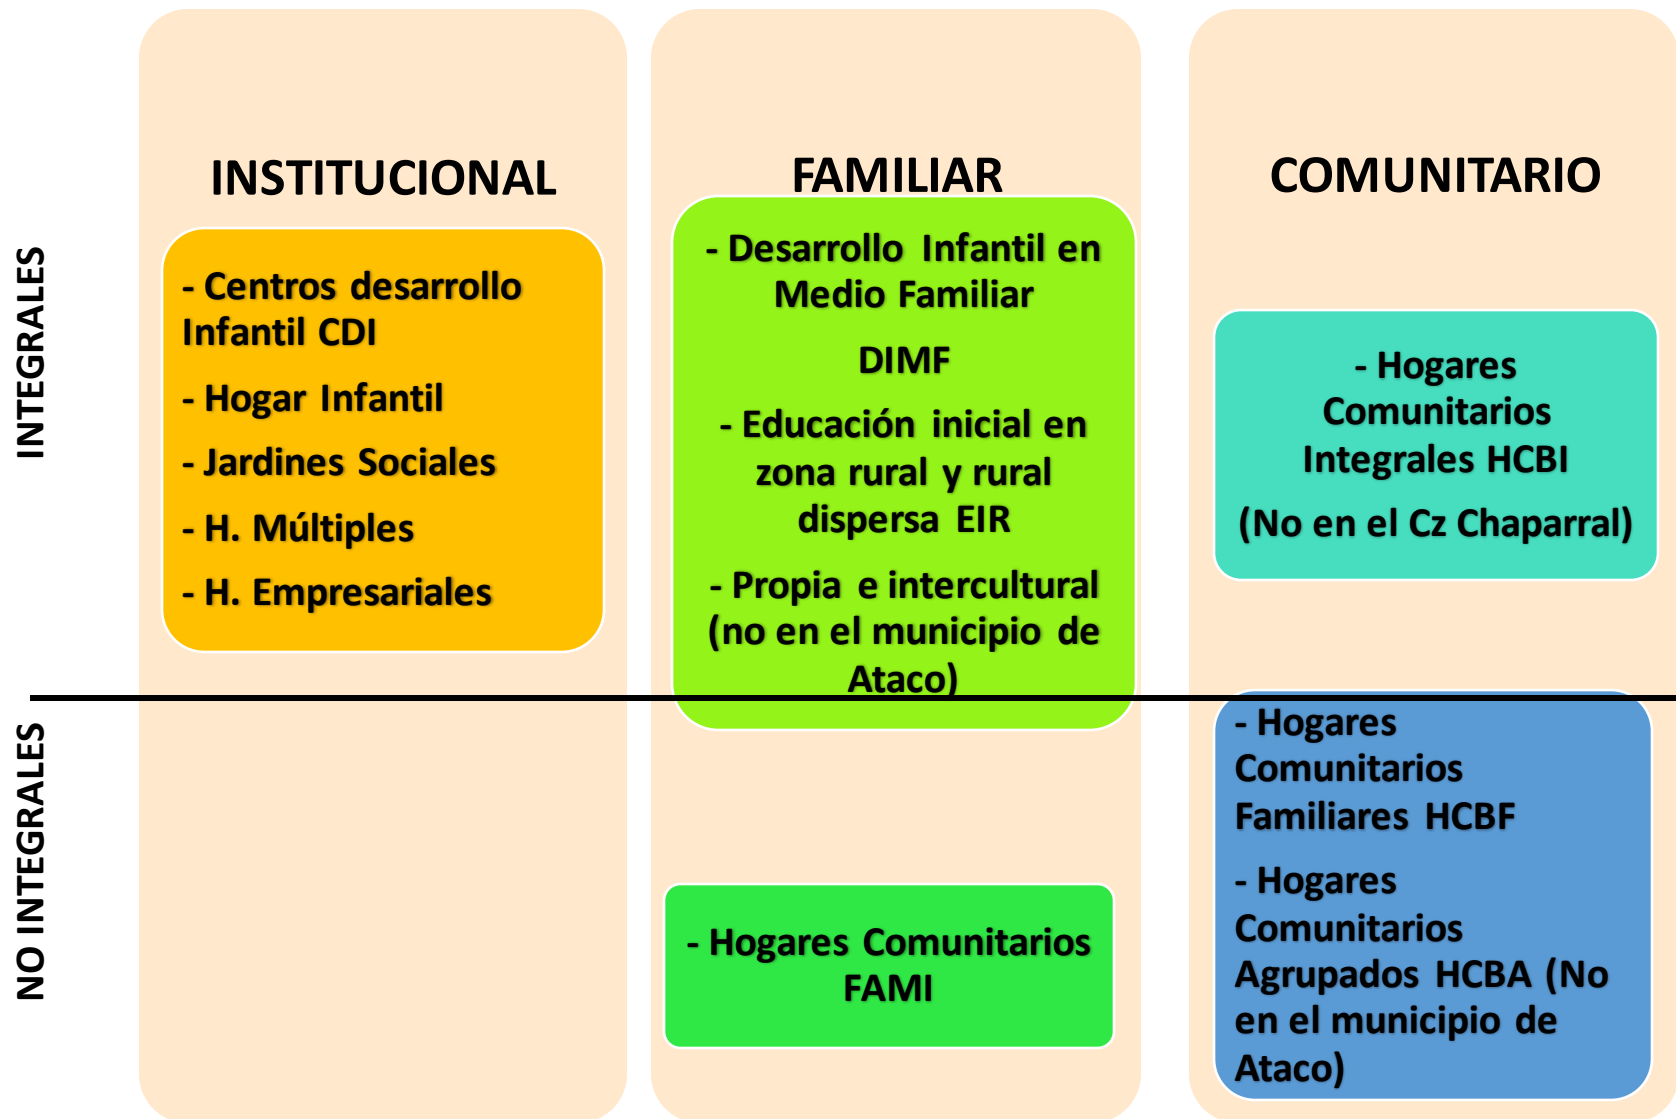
INTEGRALES

NO INTEGRALES

INSTITUCIONAL

- Centros desarrollo Infantil CDI

- Hogar Infantil

- Jardines Sociales

- H. Múltiples

- H. Empresariales

FAMILIAR

- Desarrollo Infantil en Medio Familiar

DIMF

- Educación inicial en zona rural y rural dispersa EIR

- Propia e intercultural (no en el municipio de Ataco)

- Hogares Comunitarios FAMI

COMUNITARIO

- Hogares Comunitarios Integrales HCBI

(No en el Cz Chaparral)

- Hogares Comunitarios Familiares HCBF

- Hogares Comunitarios Agrupados HCBA (No en el municipio de Ataco)